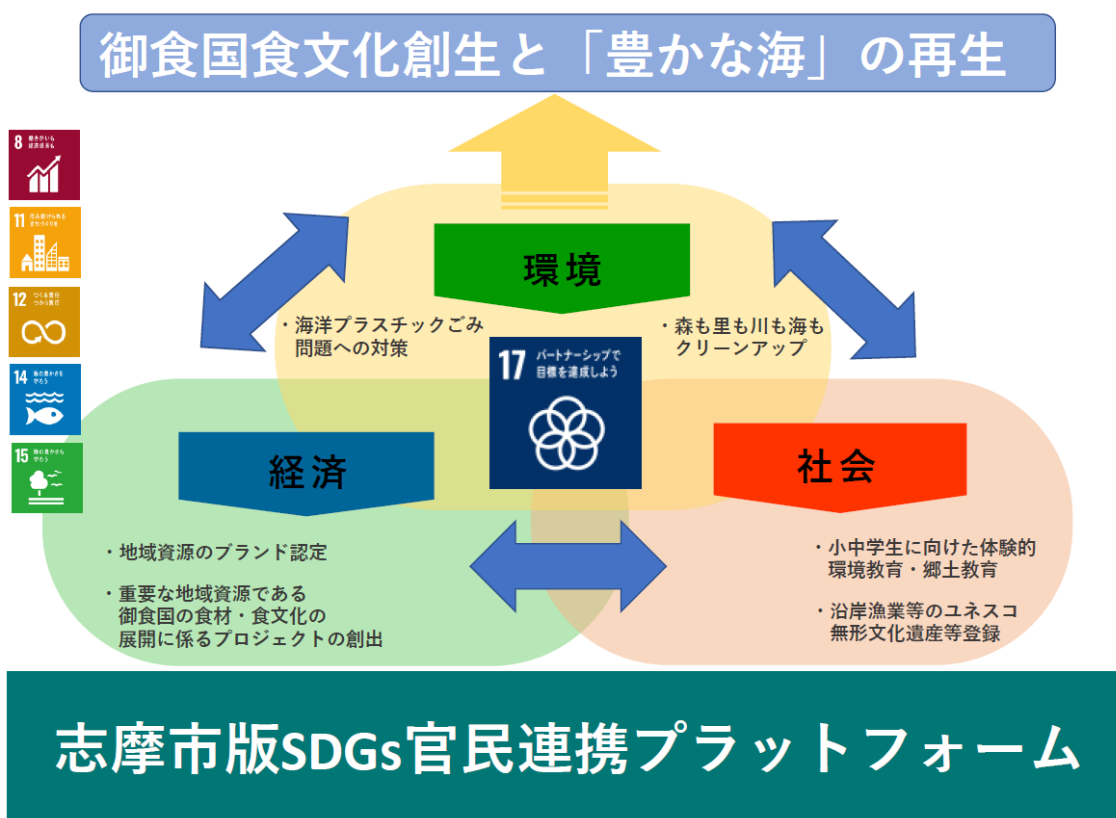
御食国食文化創生と「豊かな海」の再生

8 働きがいも経済成長も

11 住み続けられるまちづくりを

12 つくる責任つかう責任

14 海の豊かさを守ろう

15 陸の豊かさも守ろう

環境

・海洋プラスチックごみ問題への対策

・森も里も川も海もクリーンアップ

17 パートナーシップで目標を達成しよう

経済

・地域資源のブランド認定

・重要な地域資源である御食国の食材・食文化の展開に係るプロジェクトの創出

社会

・小中学生に向けた体験的環境教育・郷土教育

・沿岸漁業等のユネスコ無形文化遺産等登録

志摩市版SDGs官民連携プラットフォーム